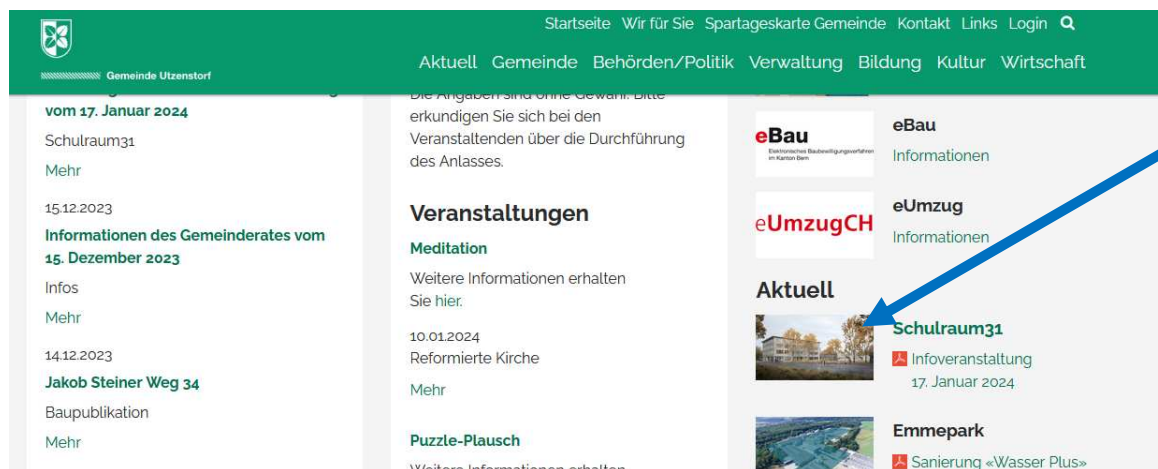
Gemeinde Utzenstorf

Startseite Wir für Sie Spartageskarte Gemeinde Kontakt Links Login

Aktuell Gemeinde Behörden/Politik Verwaltung Bildung Kultur Wirtschaft

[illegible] vom 17. Januar 2024

Schulraum31

Mehr

15.12.2023

Informationen des Gemeinderates vom 15. Dezember 2023

Infos

Mehr

14.12.2023

Jakob Steiner Weg 34

Baupublikation

Mehr

Die Angaben sind ohne Gewähr. Bitte erkundigen Sie sich bei den Veranstaltenden über die Durchführung des Anlasses.

Veranstaltungen

Meditation

Weitere Informationen erhalten Sie hier.

10.01.2024
Reformierte Kirche

Mehr

Puzzle-Plausch

Weitere Informationen erhalten

eBau
Elektronisches Baubewilligungsverfahren im Kanton Bern

eBau
Informationen

eUmzugCH

eUmzug
Informationen

Aktuell

Schulraum31
Infoveranstaltung 17. Januar 2024

Emmepark
Sanierung «Wasser Plus»